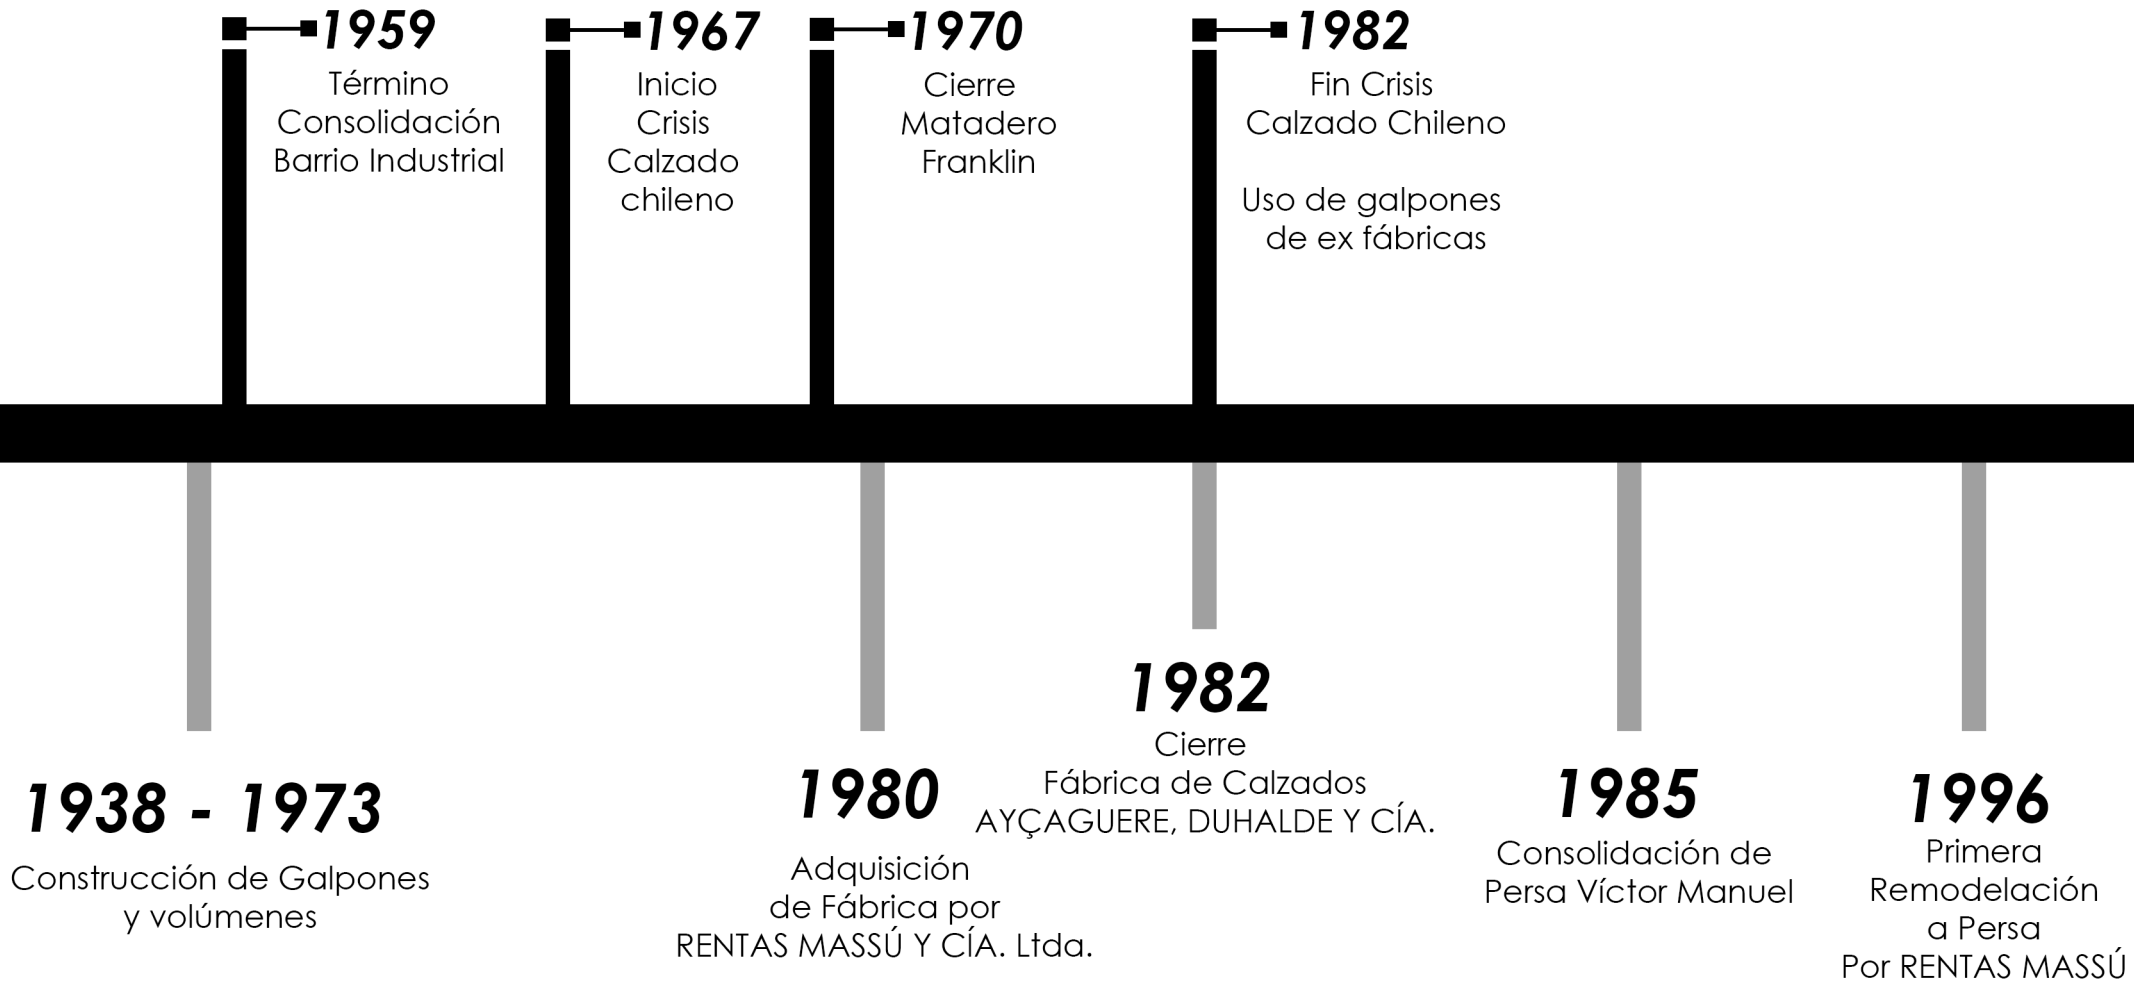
1959
Término Consolidación Barrio Industrial

1967
Inicio Crisis Calzado chileno

1970
Cierre Matadero Franklin

1982
Fin Crisis Calzado Chileno

Uso de galpones de ex fábricas

1938 - 1973
Construcción de Galpones y volúmenes

1980
Adquisición de Fábrica por RENTAS MASSÚ Y CÍA. Ltda.

1982
Cierre Fábrica de Calzados AYÇAGUERE, DUHALDE Y CÍA.

1985
Consolidación de Persa Víctor Manuel

1996
Primera Remodelación a Persa Por RENTAS MASSÚ